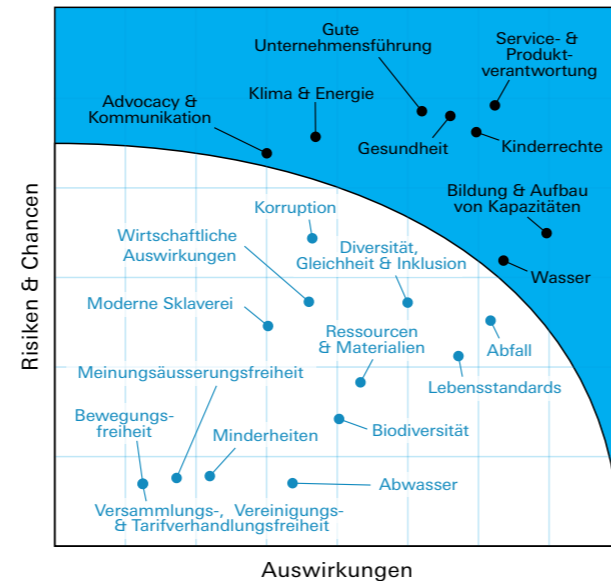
Gute Unternehmensführung

Service- & Produktverantwortung

Klima & Energie

Advocacy & Kommunikation

Gesundheit

Kinderrechte

Bildung & Aufbau von Kapazitäten

Korruption

Wirtschaftliche Auswirkungen

Diversität, Gleichheit & Inklusion

Wasser

Moderne Sklaverei

Ressourcen & Materialien

Abfall

Meinungsäusserungsfreiheit

Lebensstandards

Bewegungsfreiheit

Minderheiten

Biodiversität

Abwasser

Versammlungs-, Vereinigungs- & Tarifverhandlungsfreiheit

Risiken & Chancen

Auswirkungen